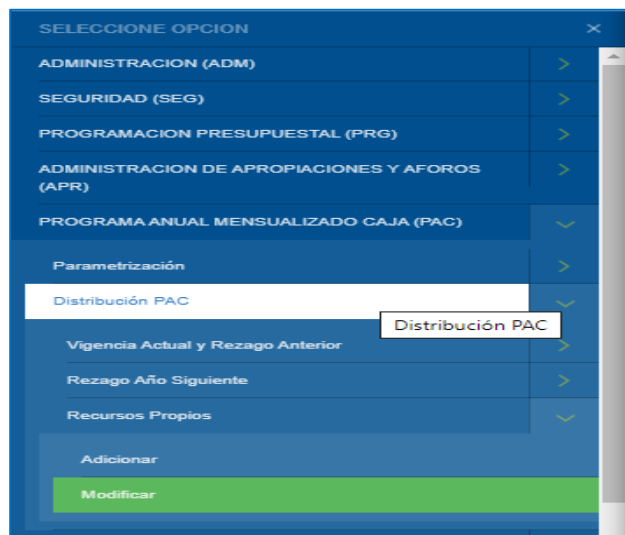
SELECCIONE OPCION ×

ADMINISTRACION (ADM) >

SEGURIDAD (SEG) >

PROGRAMACION PRESUPUESTAL (PRG) >

ADMINISTRACION DE APROPIACIONES Y AFOROS (APR) >

PROGRAMA ANUAL MENSUALIZADO CAJA (PAC)

Parametrización >

Distribución PAC

Distribución PAC

Vigencia Actual y Rezago Anterior >

Rezago Año Siguiente >

Recursos Propios

Adicionar

Modificar